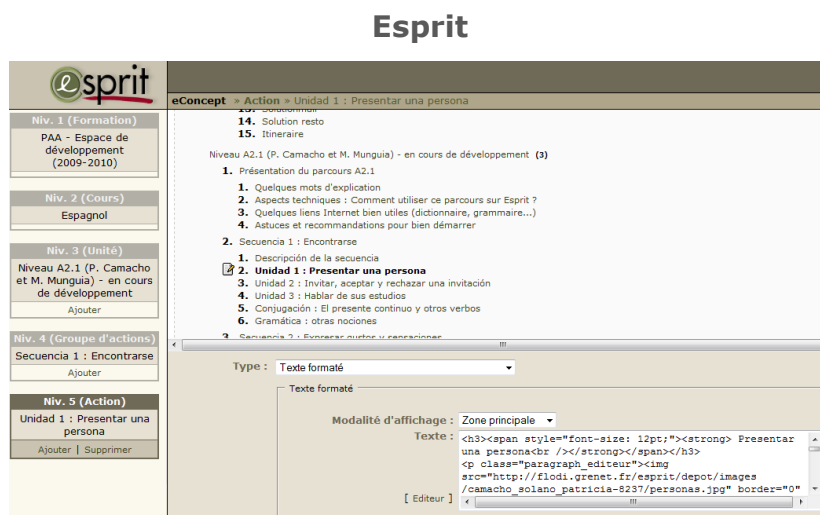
Esprit

esprit

eConcept » Action » Unidad 1 : Presentar una persona

Niv. 1 (Formation)
PAA - Espace de développement (2009-2010)

Niv. 2 (Cours)
Espagnol

Niv. 3 (Unité)
Niveau A2.1 (P. Camacho et M. Munguia) - en cours de développement
Ajouter

Niv. 4 (Groupe d'actions)
Secuencia 1 : Encontrarse
Ajouter

Niv. 5 (Action)
Unidad 1 : Presentar una persona
Ajouter | Supprimer

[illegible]
14. Solution resto
15. Itineraire

Niveau A2.1 (P. Camacho et M. Munguia) - en cours de développement (3)

1. Présentation du parcours A2.1
1. Quelques mots d'explication
2. Aspects techniques : Comment utiliser ce parcours sur Esprit ?
3. Quelques liens Internet bien utiles (dictionnaire, grammaire...)
4. Astuces et recommandations pour bien démarrer

2. Secuencia 1 : Encontrarse
1. Descripción de la secuencia
2. Unidad 1 : Presentar una persona
3. Unidad 2 : Invitar, aceptar y rechazar una invitación
4. Unidad 3 : Hablar de sus estudios
5. Conjugación : El presente continuo y otros verbos
6. Gramática : otras nociones

3. Secuencia 2 : Expresar gustos y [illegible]

Type : Texte formaté

Texte formaté

Modalité d'affichage : Zone principale

Texte : <h3><span style="font-size: 12pt;"><strong> Presentar una persona<br /></strong></span></h3>
<p class="paragraph_editeur"><img src="http://flodi.grenet.fr/esprit/depot/images/camacho_solano_patricia-8237/personas.jpg" border="0"

[ Editeur ]